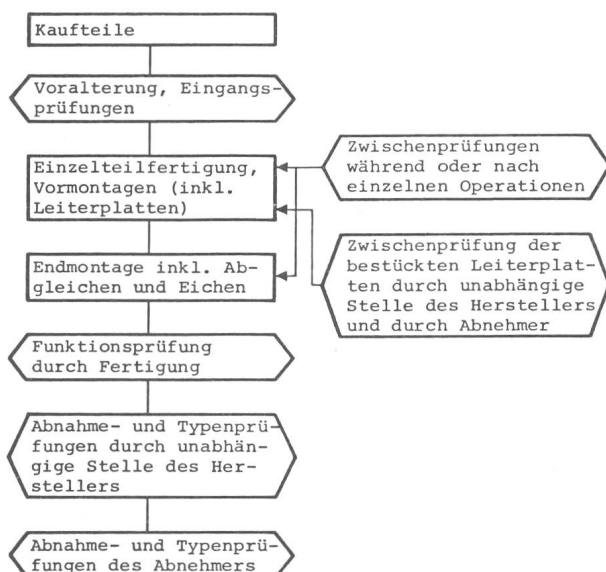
Kaufteile

Voralterung, Eingangsprüfungen

Einzelteilfertigung, Vormontagen (inkl. Leiterplatten)

Zwischenprüfungen während oder nach einzelnen Operationen

Zwischenprüfung der bestückten Leiterplatten durch unabhängige Stelle des Herstellers und durch Abnehmer

Endmontage inkl. Abgleichen und Eichen

Funktionsprüfung durch Fertigung

Abnahme- und Typenprüfungen durch unabhängige Stelle des Herstellers

Abnahme- und Typenprüfungen des Abnehmers